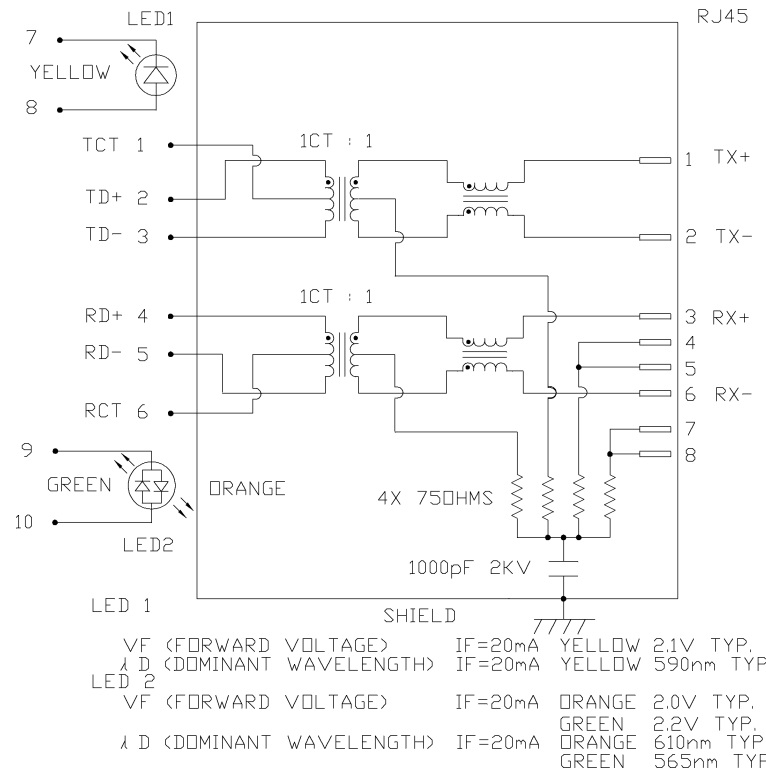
LED1
7
YELLOW
8
RJ45
TCT 1
1CT : 1
1 TX+
TD+ 2
TD- 3
2 TX-
1CT : 1
RD+ 4
3 RX+
4
RD- 5
5
RCT 6
6 RX-
7
9
8
GREEN
ORANGE
4X 75OHMS
10
LED2
1000pF 2KV
LED 1
SHIELD
VF (FORWARD VOLTAGE) IF=20mA YELLOW 2.1V TYP.
$\lambda$ D (DOMINANT WAVELENGTH) IF=20mA YELLOW 590nm TYP
LED 2
VF (FORWARD VOLTAGE) IF=20mA ORANGE 2.0V TYP.
GREEN 2.2V TYP.
$\lambda$ D (DOMINANT WAVELENGTH) IF=20mA ORANGE 610nm TYP
GREEN 565nm TYP